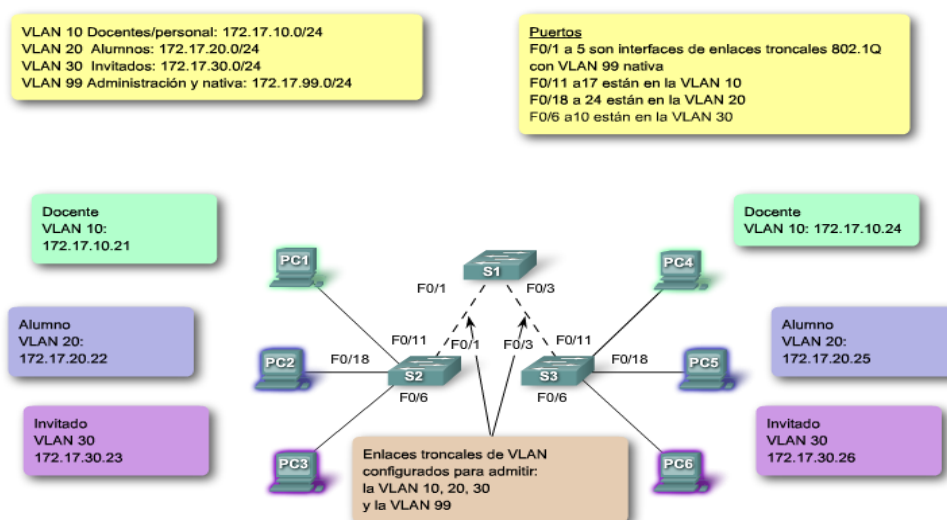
VLAN 10 Docentes/personal: 172.17.10.0/24
VLAN 20 Alumnos: 172.17.20.0/24
VLAN 30 Invitados: 172.17.30.0/24
VLAN 99 Administración y nativa: 172.17.99.0/24

Puertos
F0/1 a 5 son interfaces de enlaces troncales 802.1Q con VLAN 99 nativa
F0/11 a17 están en la VLAN 10
F0/18 a 24 están en la VLAN 20
F0/6 a10 están en la VLAN 30

Docente
VLAN 10:
172.17.10.21

Docente
VLAN 10: 172.17.10.24

PC1

S1

PC4

F0/1

F0/3

Alumno
VLAN 20:
172.17.20.22

F0/11

F0/1

F0/3

F0/11

Alumno
VLAN 20:
172.17.20.25

PC2

F0/18

S2

S3

F0/18

PC5

F0/6

F0/6

Invitado
VLAN 30
172.17.30.23

Enlaces troncales de VLAN configurados para admitir: la VLAN 10, 20, 30 y la VLAN 99

Invitado
VLAN 30
172.17.30.26

PC3

PC6